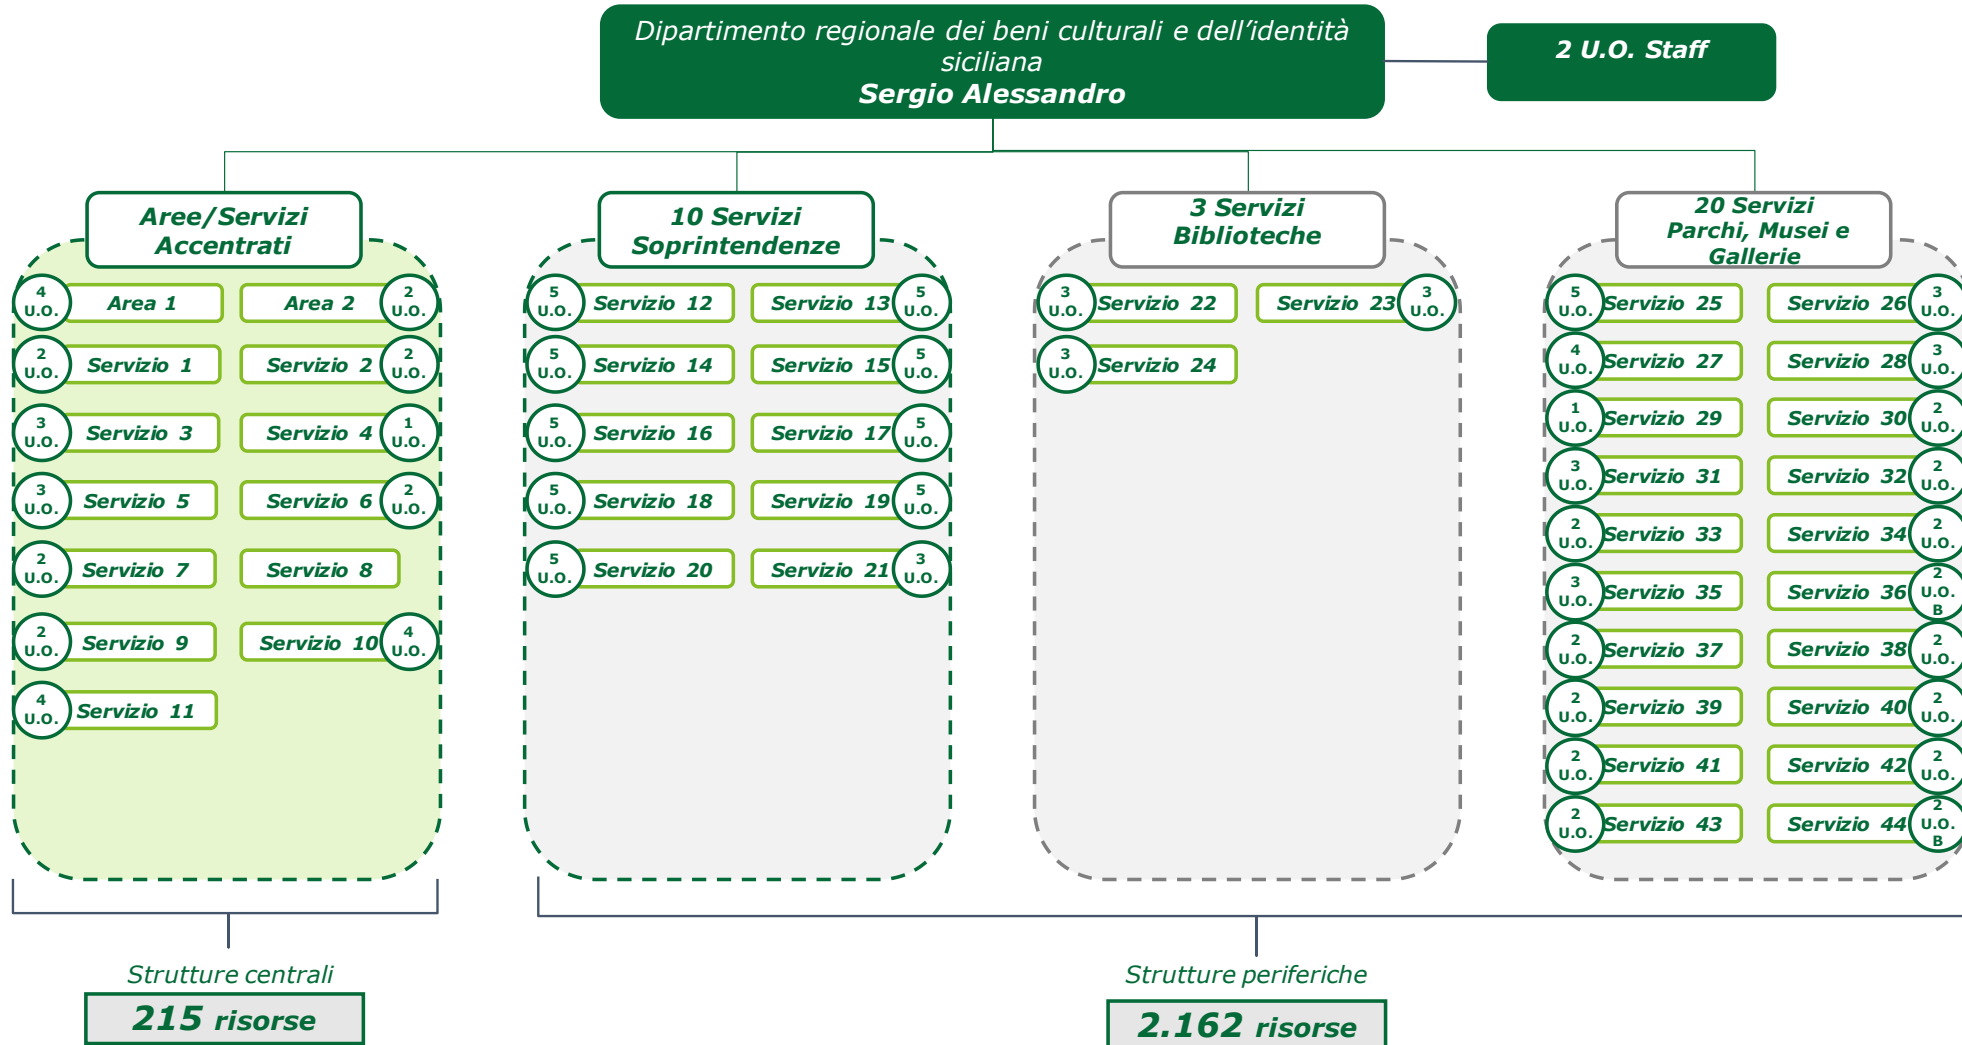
Dipartimento regionale dei beni culturali e dell'identità siciliana
Sergio Alessandro

2 U.O. Staff

Aree/Servizi Accentrati

4 U.O. Area 1
Area 2 2 U.O.
2 U.O. Servizio 1
Servizio 2 2 U.O.
3 U.O. Servizio 3
Servizio 4 1 U.O.
3 U.O. Servizio 5
Servizio 6 2 U.O.
2 U.O. Servizio 7
Servizio 8
2 U.O. Servizio 9
Servizio 10 4 U.O.
4 U.O. Servizio 11

10 Servizi Soprintendenze

5 U.O. Servizio 12
Servizio 13 5 U.O.
5 U.O. Servizio 14
Servizio 15 5 U.O.
5 U.O. Servizio 16
Servizio 17 5 U.O.
5 U.O. Servizio 18
Servizio 19 5 U.O.
5 U.O. Servizio 20
Servizio 21 3 U.O.

3 Servizi Biblioteche

3 U.O. Servizio 22
Servizio 23 3 U.O.
3 U.O. Servizio 24

20 Servizi Parchi, Musei e Gallerie

5 U.O. Servizio 25
Servizio 26 3 U.O.
4 U.O. Servizio 27
Servizio 28 3 U.O.
1 U.O. Servizio 29
Servizio 30 2 U.O.
3 U.O. Servizio 31
Servizio 32 2 U.O.
2 U.O. Servizio 33
Servizio 34 2 U.O.
3 U.O. Servizio 35
Servizio 36 2 U.O. B
2 U.O. Servizio 37
Servizio 38 2 U.O.
2 U.O. Servizio 39
Servizio 40 2 U.O.
2 U.O. Servizio 41
Servizio 42 2 U.O.
2 U.O. Servizio 43
Servizio 44 2 U.O. B

Strutture centrali
215 risorse

Strutture periferiche
2.162 risorse